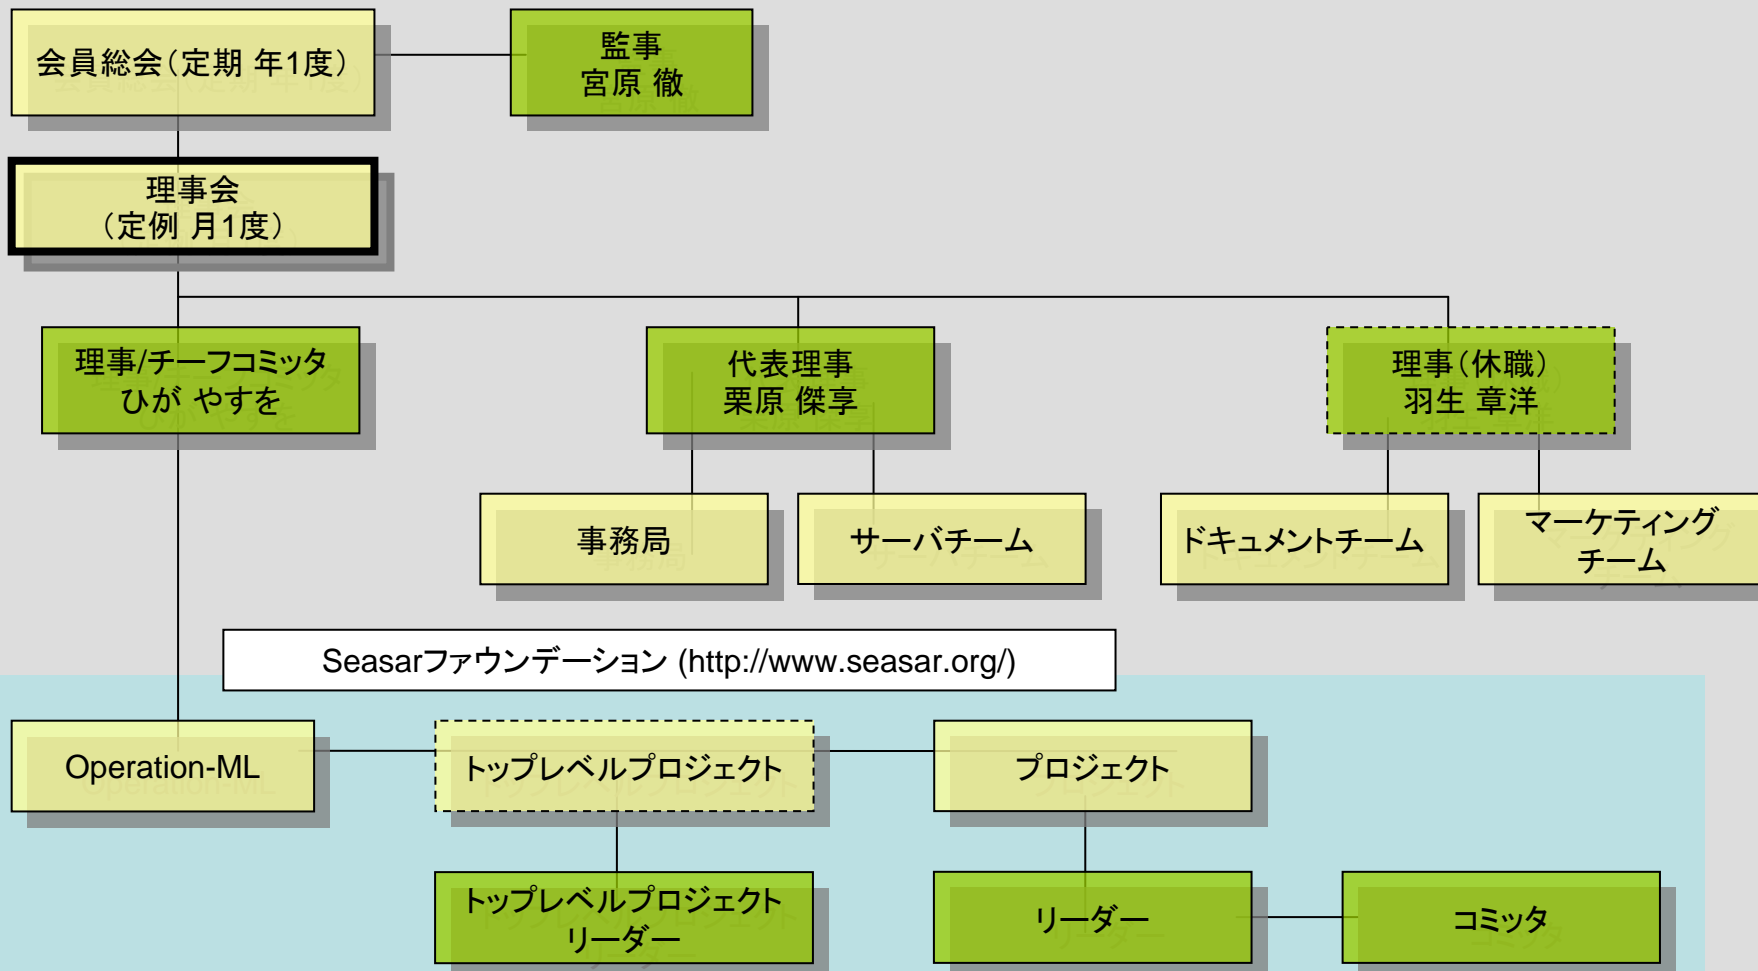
会員総会（定期 年1度）

監事
宮原 徹

理事会
（定例 月1度）

理事/チーフコミッタ
ひが やすを

代表理事
栗原 傑享

理事（休職）
羽生 章洋

事務局

サーバチーム

ドキュメントチーム

マーケティング
チーム

Seasarファウンデーション (http://www.seasar.org/)

Operation-ML

トップレベルプロジェクト

プロジェクト

トップレベルプロジェクト
リーダー

リーダー

コミッタ